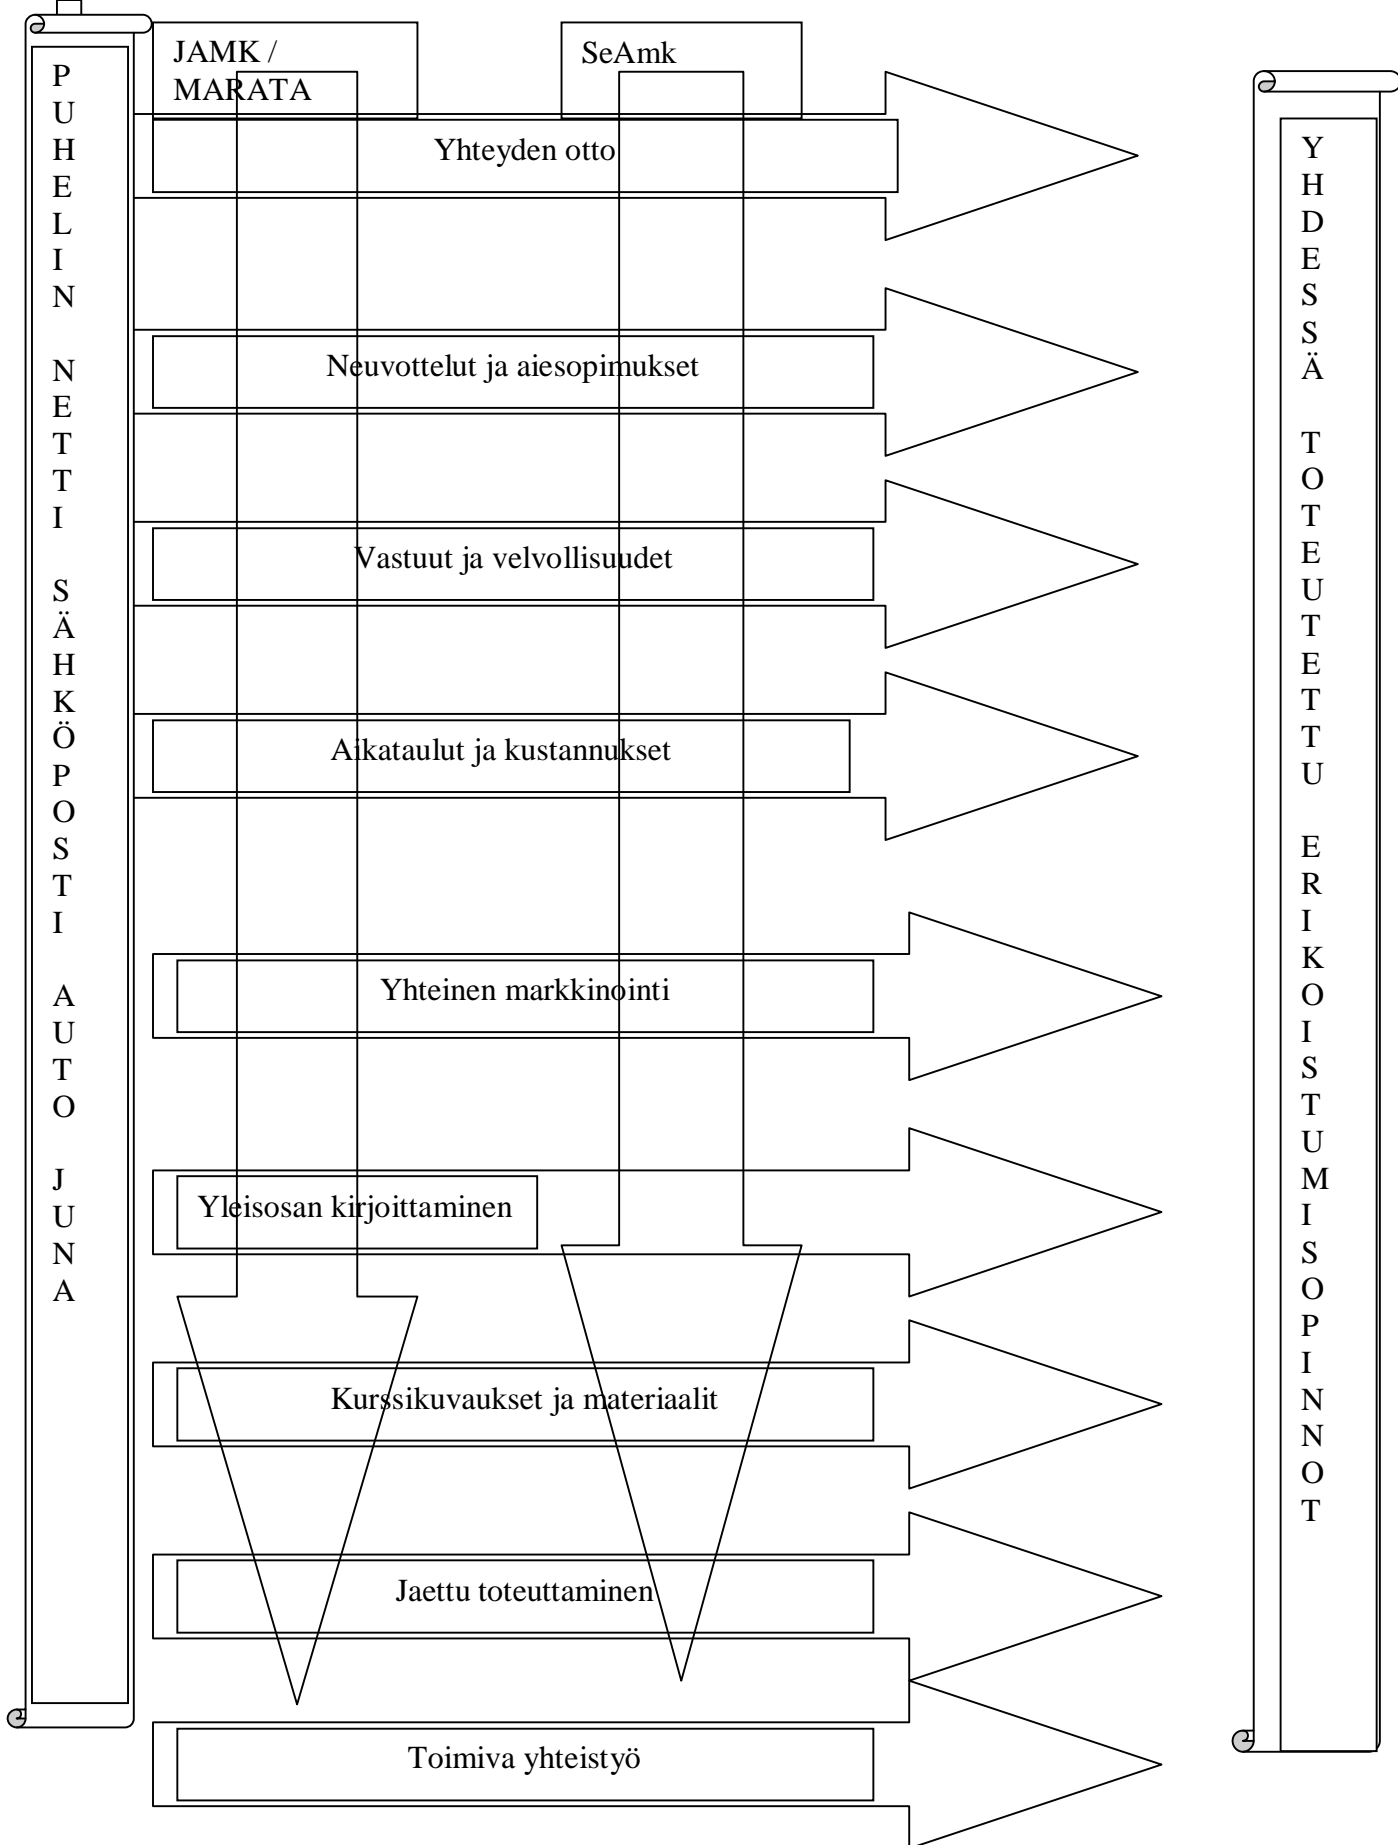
PUHELIN NETTI SÄHKÖPOSTI AUTO JUNA

JAMK / MARATA

SeAmk

Yhteyden otto

Neuvottelut ja aiesopimukset

Vastuut ja velvollisuudet

Aikataulut ja kustannukset

Yhteinen markkinointi

Yleisosan kirjoittaminen

Kurssikuvaukset ja materiaalit

Jaettu toteuttaminen

Toimiva yhteistyö

YHDESSÄ TOTEUTETTU ERIKOISTUMISOPINNOT